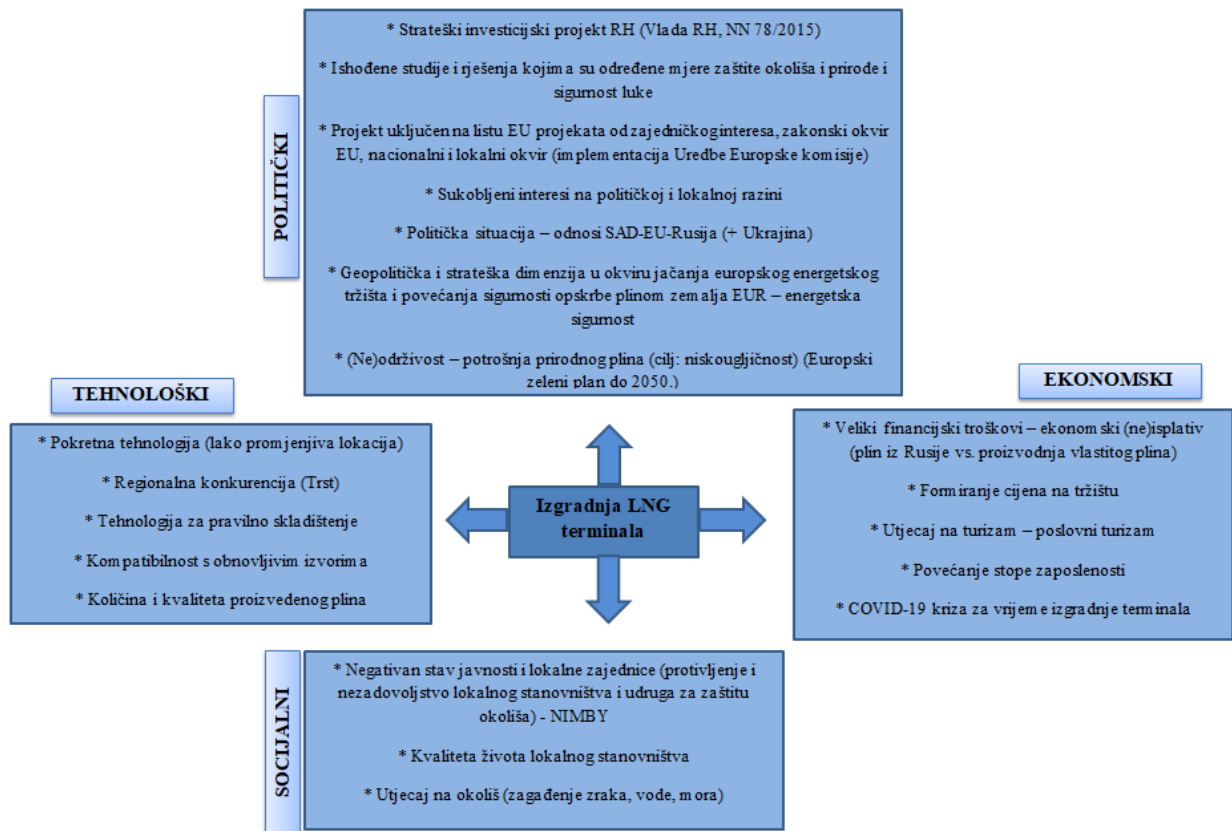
POLITIČKI

* Strateški investicijski projekt RH (Vlada RH, NN 78/2015)

* Ishođene studije i rješenja kojima su određene mjere zaštite okoliša i prirode i sigurnost luke

* Projekt uključen na listu EU projekata od zajedničkog interesa, zakonski okvir EU, nacionalni i lokalni okvir (implementacija Uredbe Europske komisije)

* Sukobljeni interesi na političkoj i lokalnoj razini

* Politička situacija – odnosi SAD-EU-Rusija (+ Ukrajina)

* Geopolitička i strateška dimenzija u okviru jačanja europskog energetskog tržišta i povećanja sigurnosti opskrbe plinom zemalja EUR – energetska sigurnost

* (Ne)održivost – potrošnja prirodnog plina (cilj: niskougljičnost) (Europski zeleni plan do 2050.)

TEHNOLOŠKI

* Pokretna tehnologija (lako promjenjiva lokacija)

* Regionalna konkurencija (Trst)

* Tehnologija za pravilno skladištenje

* Kompatibilnost s obnovljivim izvorima

* Količina i kvaliteta proizvedenog plina

Izgradnja LNG terminala

EKONOMSKI

* Veliki financijski troškovi – ekonomski (ne)isplativ (plin iz Rusije vs. proizvodnja vlastitog plina)

* Formiranje cijena na tržištu

* Utjecaj na turizam – poslovni turizam

* Povećanje stope zaposlenosti

* COVID-19 kriza za vrijeme izgradnje terminala

SOCIJALNI

* Negativan stav javnosti i lokalne zajednice (protivljenje i nezadovoljstvo lokalnog stanovništva i udruga za zaštitu okoliša) - NIMBY

* Kvaliteta života lokalnog stanovništva

* Utjecaj na okoliš (zagađenje zraka, vode, mora)